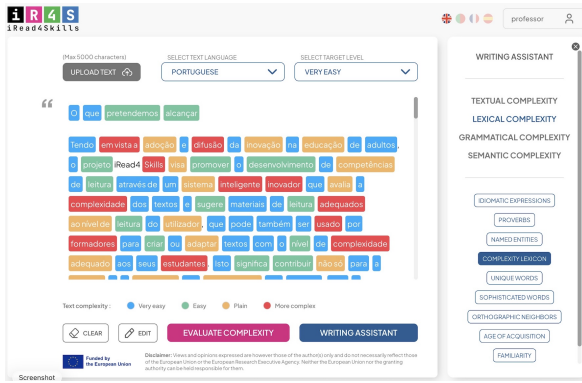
iR4S
iRead4Skills

professor

(Max 5000 characters)
UPLOAD TEXT

SELECT TEXT LANGUAGE
PORTUGUESE

SELECT TARGET LEVEL
VERY EASY

“

O que pretendemos alcançar

Tendo em vista a adoção e difusão da inovação na educação de adultos, o projeto iRead4Skills visa promover o desenvolvimento de competências de leitura através de um sistema inteligente inovador que avalia a complexidade dos textos e sugere materiais de leitura adequados ao nível de leitura do utilizador, que pode também ser usado por formadores para criar ou adaptar textos com o nível de complexidade adequado aos seus estudantes. Isto significa contribuir não só para a

Text complexity : Very easy Easy Plain More complex

CLEAR
EDIT
EVALUATE COMPLEXITY
WRITING ASSISTANT

Funded by the European Union

Disclaimer: Views and opinions expressed are however those of the author(s) only and do not necessarily reflect those of the European Union or the European Research Executive Agency. Neither the European Union nor the granting authority can be held responsible for them.

WRITING ASSISTANT

TEXTUAL COMPLEXITY
LEXICAL COMPLEXITY
GRAMMATICAL COMPLEXITY
SEMANTIC COMPLEXITY

IDIOMATIC EXPRESSIONS
PROVERBS
NAMED ENTITIES
COMPLEXITY LEXICON
UNIQUE WORDS
SOPHISTICATED WORDS
ORTHOGRAPHIC NEIGHBORS
AGE OF ACQUISITION
FAMILIARITY

Screenshot